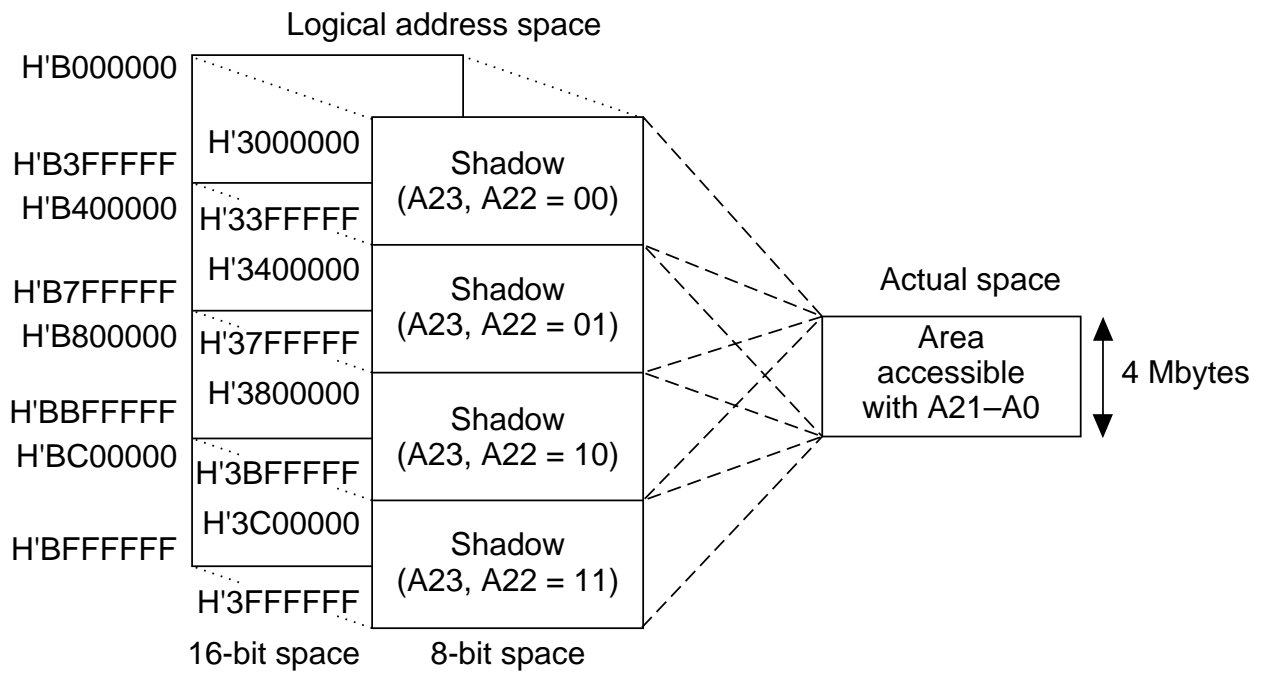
Logical address space

H'B000000
H'B3FFFFF
H'B400000
H'B7FFFFF
H'B800000
H'BBFFFFF
H'BC00000
H'BFFFFFF

H'3000000
H'33FFFFF
H'3400000
H'37FFFFF
H'3800000
H'3BFFFFF
H'3C00000
H'3FFFFFF

Shadow (A23, A22 = 00)
Shadow (A23, A22 = 01)
Shadow (A23, A22 = 10)
Shadow (A23, A22 = 11)

Actual space

Area accessible with A21–A0

4 Mbytes

16-bit space
8-bit space